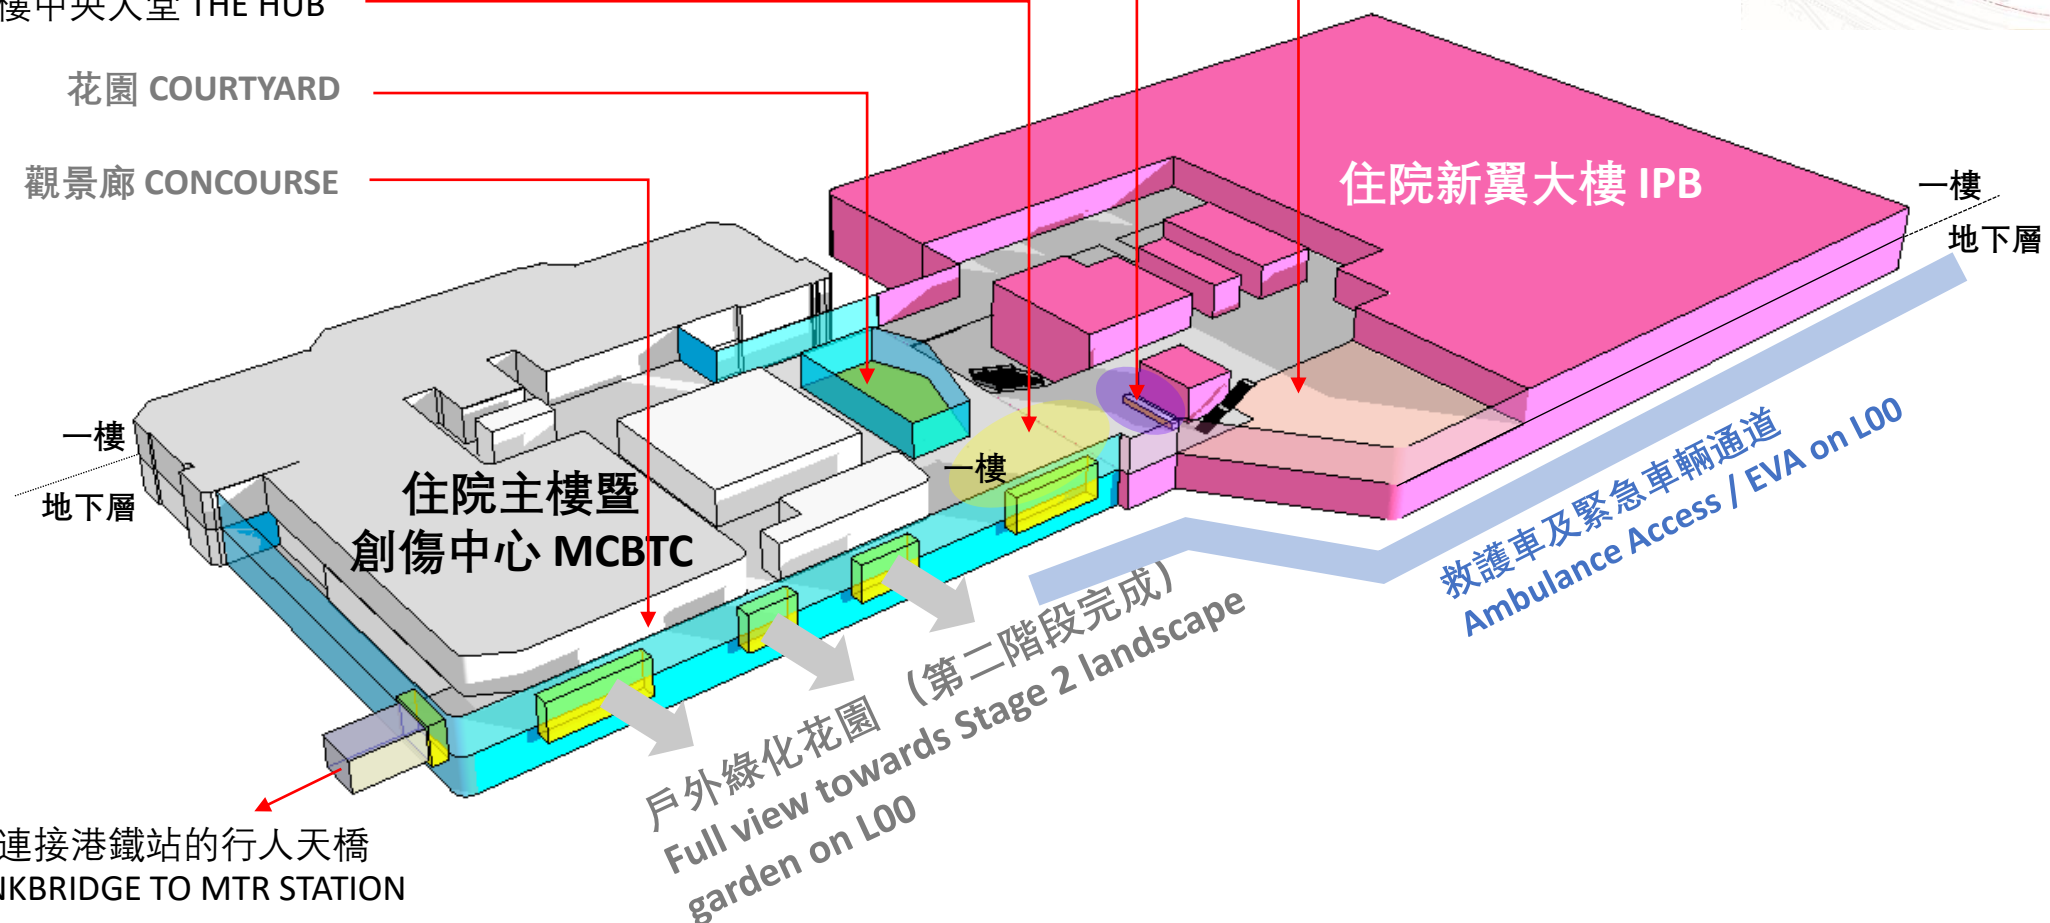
樓中央大堂 THE HUB

花園 COURTYARD

觀景廊 CONCOURSE

住院新翼大樓 IPB

一樓

地下層

一樓

地下層

住院主樓暨
創傷中心 MCBTC

一樓

救護車及緊急車輛通道
Ambulance Access / EVA on L00

戶外綠化花園（第二階段完成）
Full view towards Stage 2 landscape garden on L00

連接港鐵站的行人天橋
NKBRIDGE TO MTR STATION